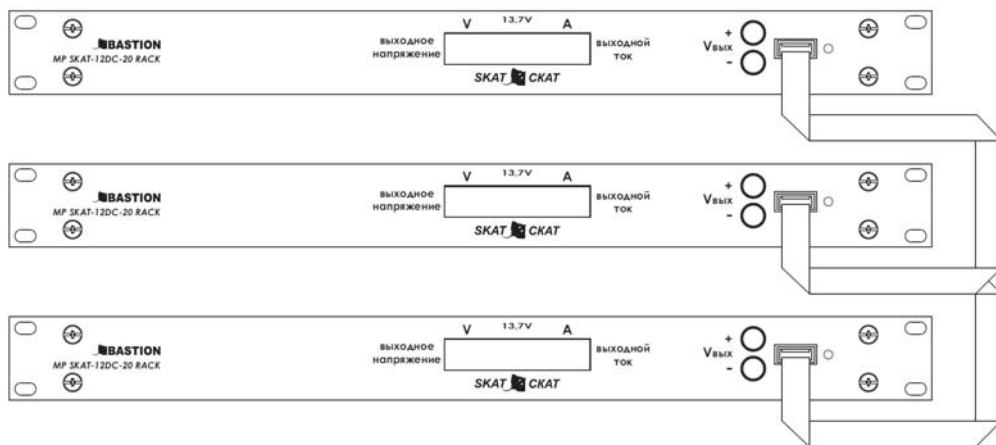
BASTION
MP SKAT-12DC-20 RACK
V 13,7V A
выходное напряжение
выходной ток
SKAT СКАТ
+
$V_{вых}$
-

BASTION
MP SKAT-12DC-20 RACK
V 13,7V A
выходное напряжение
выходной ток
SKAT СКАТ
+
$V_{вых}$
-

BASTION
MP SKAT-12DC-20 RACK
V 13,7V A
выходное напряжение
выходной ток
SKAT СКАТ
+
$V_{вых}$
-